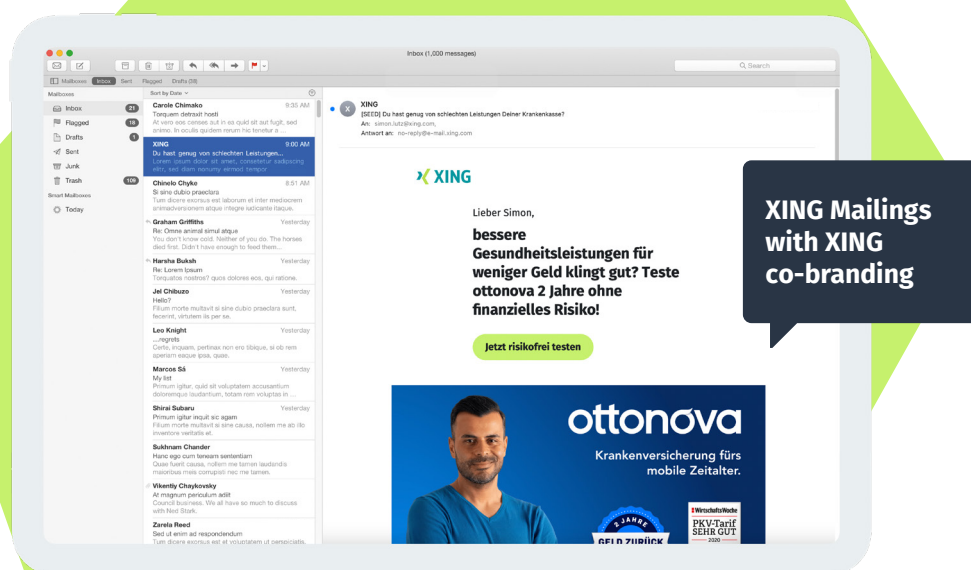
Inbox (1,000 messages)

Search

Mailboxes Inbox Sent Flagged Drafts (18)

Mailboxes
Inbox 21
Flagged 18
Drafts 1
Sent
Junk
Trash 109
Smart Mailboxes
Today

Sort by Date

Carole Chimako 9:35 AM
Torquem detraxit hosti
At vero eos censes tantas ut si is quid sit aut fugit, sed animo. In oculis quidem rerum hic tenetur a ...

XING 9:00 AM
Du hast genug von schlechten Leistungen...
Lorem ipsum dolor sit amet, consetetur sadipscing elitr, sed diam nonumy eirmod tempor

Chinelo Chyke 8:51 AM
Si sine dubio praeclara
Tum dicere exorsus est laborum et inter mediocrem animadversionem atque integre iudicante itaque.

Graham Griffiths Yesterday
Re: Omne animal simul atque
You don't know cold. Neither of you do. The horses died first. Didn't have enough to feed them...

Harsha Buksh Yesterday
Re: Lorem Ipsum
Torquatos nostros? quos dolores eos, qui ratione.

Jel Chibuzo Yesterday
Hello?
Filium morte multavit si sine dubio praeclara sunt, fecerint, virtutem iis per se.

Leo Knight Yesterday
...regrets
Certe, inquam, pertinax non ero tibique, si ob rem sperlam eaque ipsa, quae.

Marcos Sá Yesterday
My list
Primum igitur, quid sit voluptatem accusantium doloremque laudantium, totam rem voluptas in ...

Shirai Subaru Yesterday
Primum igitur inquit sic agam
Filium morte multavit si sine causa, nollem me ab illo inventore veritatis et.

Sukhnam Chander
Hanc ego cum teneam sententiam
Quae fuerit causa, nollem me tamen laudandis maioribus meis corrupisti nec me tamen.

Vikentiy Chaykovsky
At magnum periculum adit
Council business. We all have so much to discuss with Ned Stark.

Zarela Reed
Sed ut enim ad respondendum
Tum dicere exorsus est ut voluptatem ut perspiciatis,

XING
[SEED] Du hast genug von schlechten Leistungen Deiner Krankenkasse?
An: simon.lutz@xing.com,
Antwort an: no-reply@e-mail.xing.com

XING

Lieber Simon,

bessere Gesundheitsleistungen für weniger Geld klingt gut? Teste ottonova 2 Jahre ohne finanzielles Risiko!

Jetzt risikofrei testen

ottonova
Krankenversicherung fürs mobile Zeitalter.

2 JAHRE GELD ZURÜCK

WirtschaftsWoche PKV-Tarif SEHR GUT 2020

XING Mailings with XING co-branding